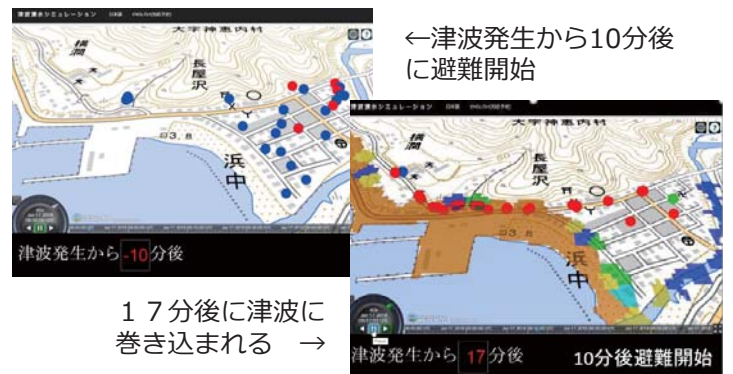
津波浸水シミュレーション 日本語

大字神恵内村

横洞

長屋沢

浜中

津波発生から -10 分後

←津波発生から10分後に避難開始

津波浸水シミュレーション 日本語

大字神恵内村

横洞

長屋沢

浜中

１７分後に津波に巻き込まれる →

津波発生から 17 分後

10分後避難開始